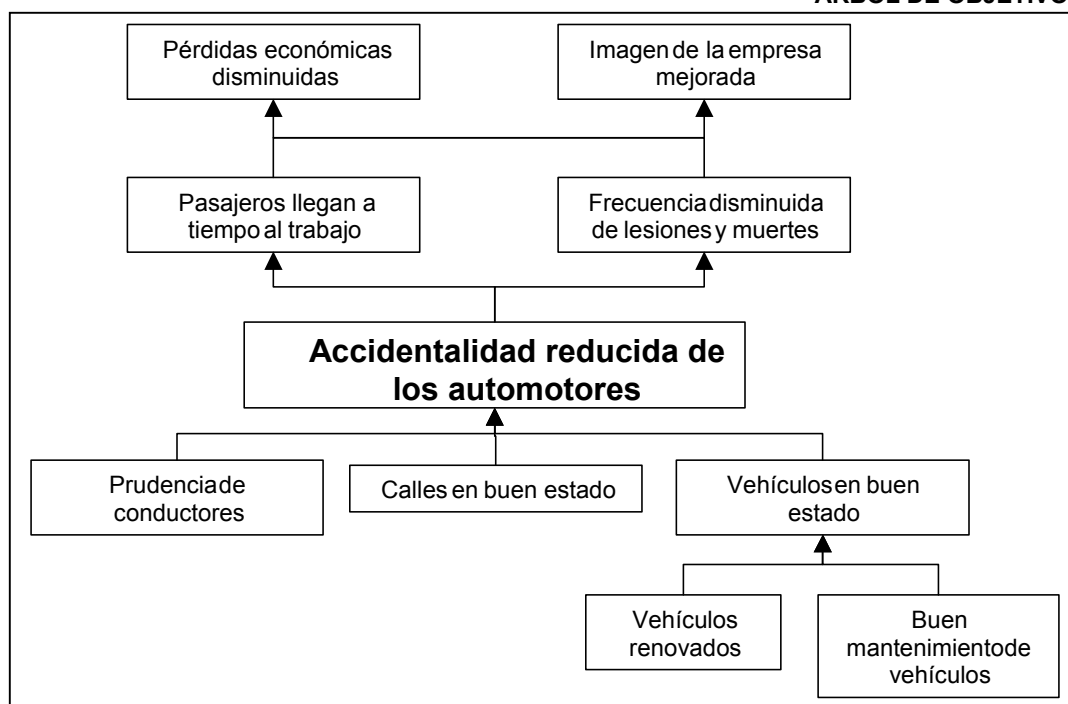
ARBOL DE OBJETIVO

Pérdidas económicas disminuidas

Imagen de la empresa mejorada

Pasajeros llegan a tiempo al trabajo

Frecuencia disminuida de lesiones y muertes

Accidentalidad reducida de los automotores

Prudencia de conductores

Calles en buen estado

Vehículos en buen estado

Vehículos renovados

Buen mantenimiento de vehículos